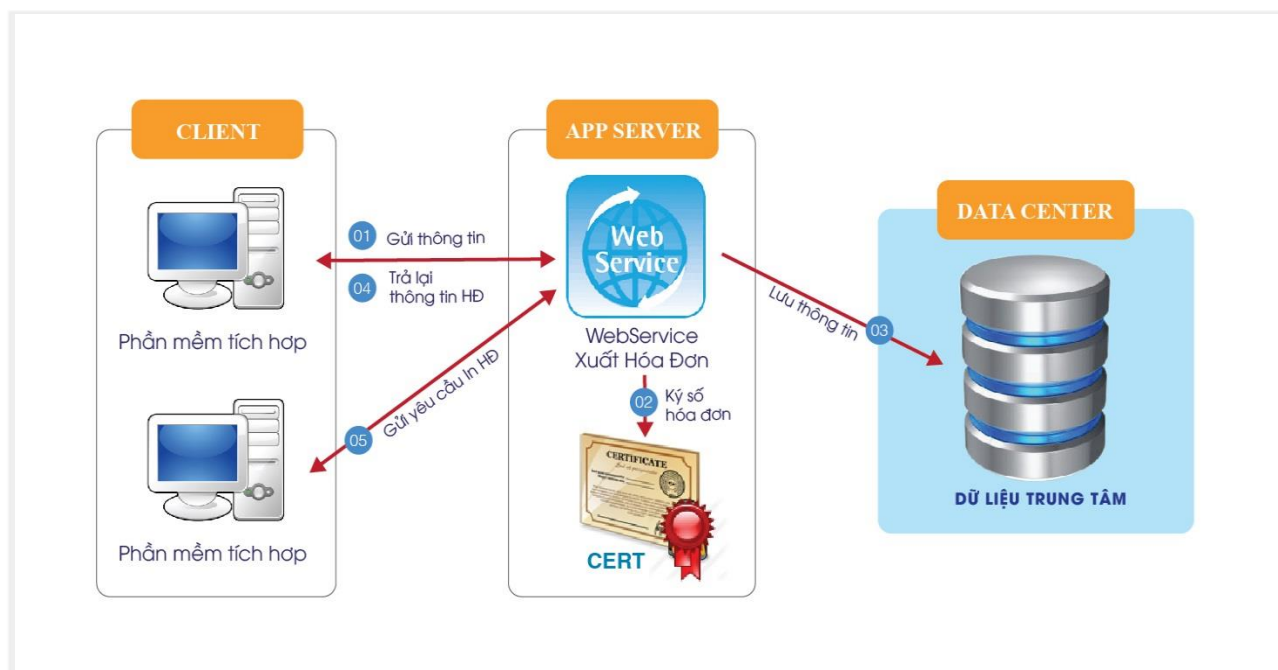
CLIENT

Phần mềm tích hợp

Phần mềm tích hợp

APP SERVER

01 Gửi thông tin

04 Trả lại thông tin HĐ

05 Gửi yêu cầu In HĐ

Web Service

WebService Xuất Hóa Đơn

02 Ký số hóa đơn

CERTIFICATE

CERT

Lưu thông tin 03

DATA CENTER

DỮ LIỆU TRUNG TÂM